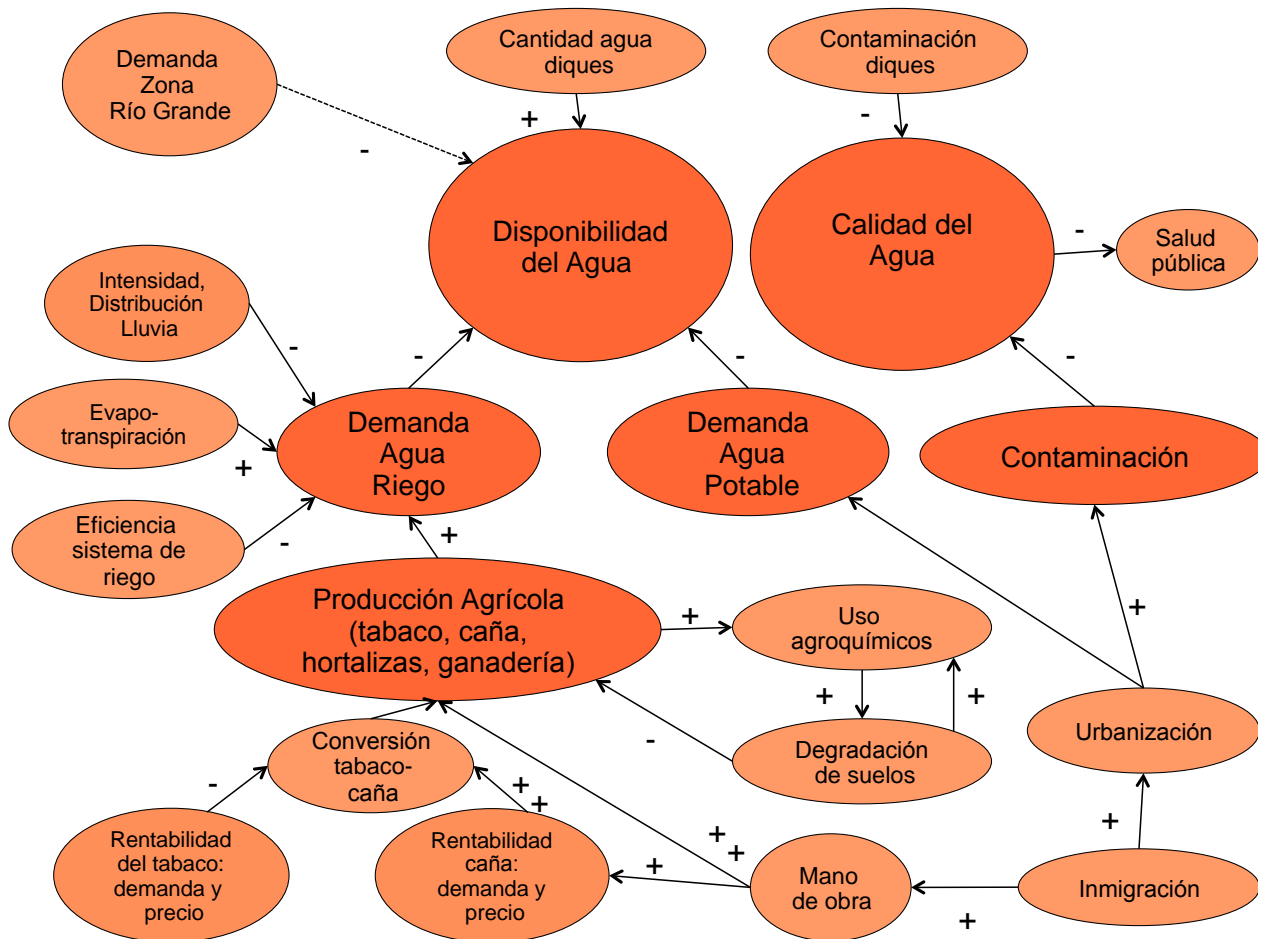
Demanda Zona Río Grande

-

Cantidad agua diques

+

Contaminación diques

-

Disponibilidad del Agua

Calidad del Agua

-

Salud pública

Intensidad, Distribución Lluvia

-

Evapo-transpiración

+

Eficiencia sistema de riego

-

-

Demanda Agua Riego

-

Demanda Agua Potable

-

Contaminación

+

Producción Agrícola (tabaco, caña, hortalizas, ganadería)

+

Uso agroquímicos

+

+

+

Degradación de suelos

-

Urbanización

Conversión tabaco-caña

-

++

Rentabilidad del tabaco: demanda y precio

Rentabilidad caña: demanda y precio

++

+

Mano de obra

Inmigración

+

+